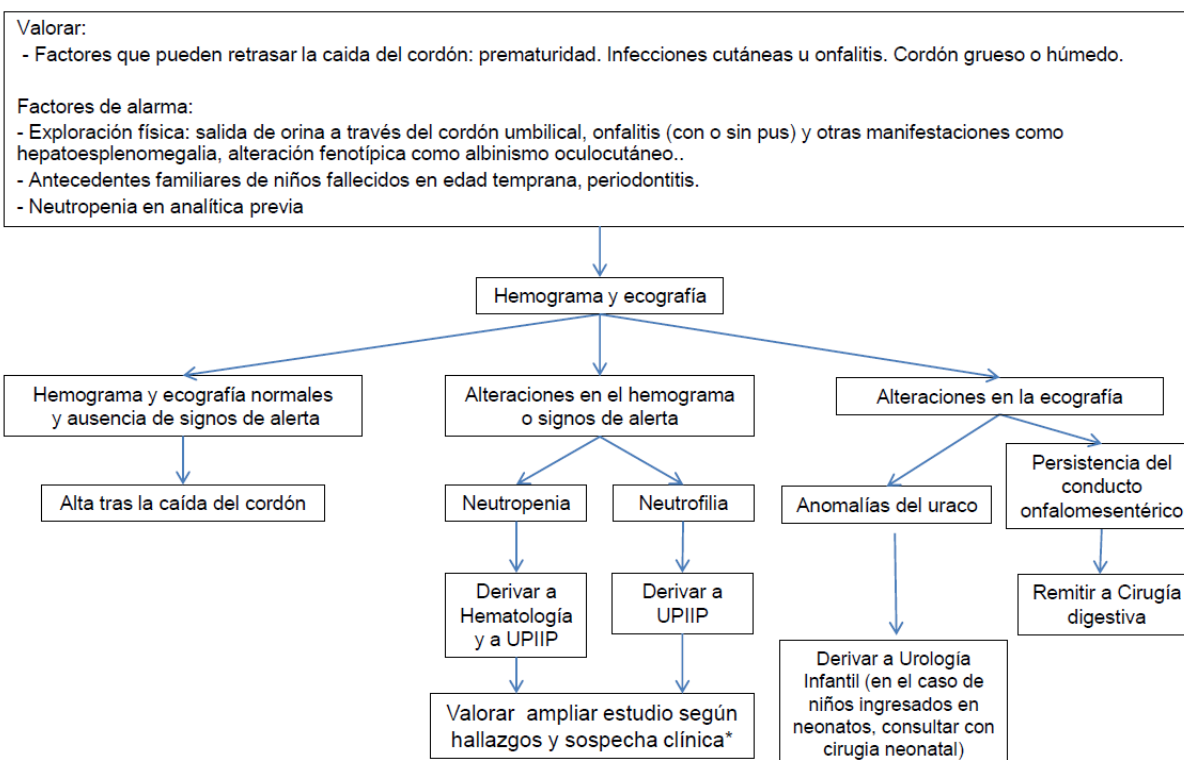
Valorar:
- Factores que pueden retrasar la caida del cordón: prematuridad. Infecciones cutáneas u onfalitis. Cordón grueso o húmedo.

Factores de alarma:
- Exploración física: salida de orina a través del cordón umbilical, onfalitis (con o sin pus) y otras manifestaciones como hepatoesplenomegalia, alteración fenotípica como albinismo oculocutáneo..
- Antecedentes familiares de niños fallecidos en edad temprana, periodontitis.
- Neutropenia en analítica previa

Hemograma y ecografía

Hemograma y ecografía normales y ausencia de signos de alerta

Alta tras la caída del cordón

Alteraciones en el hemograma o signos de alerta

Neutropenia

Derivar a Hematología y a UPIIP

Neutrofilia

Derivar a UPIIP

Valorar ampliar estudio según hallazgos y sospecha clínica*

Alteraciones en la ecografía

Anomalías del uraco

Derivar a Urología Infantil (en el caso de niños ingresados en neonatos, consultar con cirugia neonatal)

Persistencia del conducto onfalomesentérico

Remitir a Cirugía digestiva